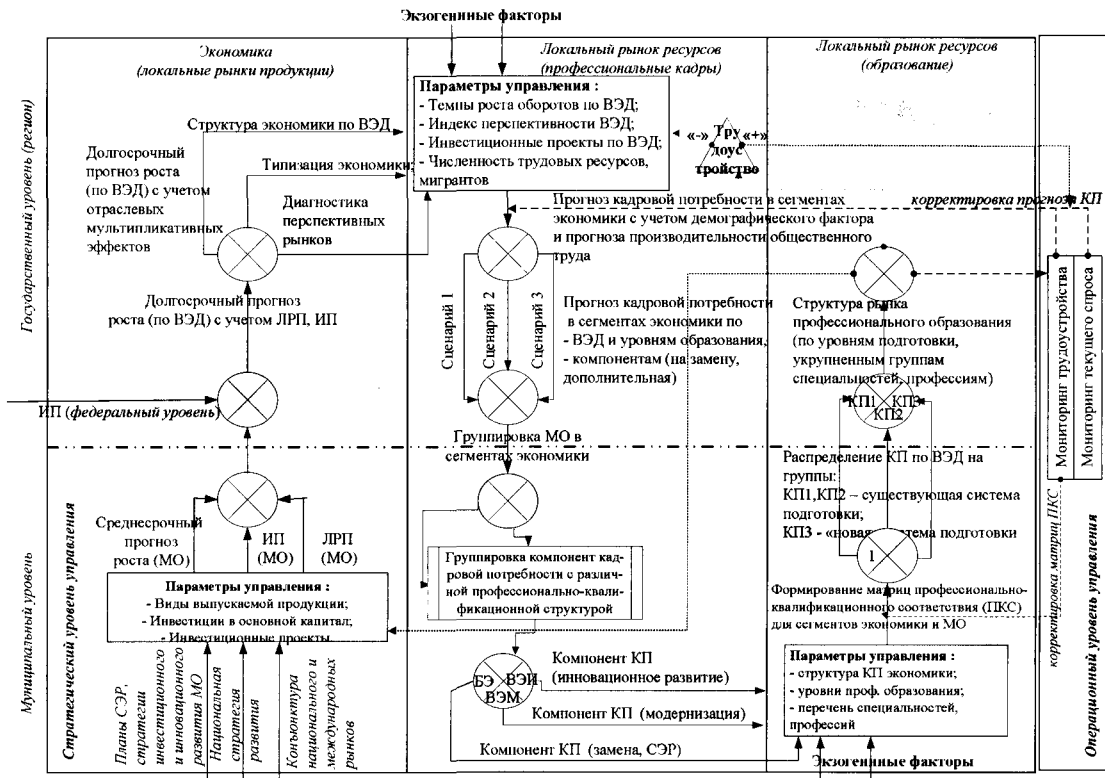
Экзогенные факторы

Экономика (локальные рынки продукции)

Локальный рынок ресурсов (профессиональные кадры)

Локальный рынок ресурсов (образование)

Государственный уровень (регион)

Параметры управления :
- Темпы роста оборотов по ВЭД;
- Индекс перспективности ВЭД;
- Инвестиционные проекты по ВЭД;
- Численность трудовых ресурсов, мигрантов

Структура экономики по ВЭД

Типизация экономики

Долгосрочный прогноз роста (по ВЭД) с учетом отраслевых мультипликативных эффектов

Диагностика перспективных рынков

«-» Трудоустройство «+»

Прогноз кадровой потребности в сегментах экономики с учетом демографического фактора и прогноза производительности общественного труда

корректировка прогноза КП

Долгосрочный прогноз роста (по ВЭД) с учетом ЛРП, ИП

Сценарий 1

Сценарий 2

Сценарий 3

Прогноз кадровой потребности в сегментах экономики по - ВЭД и уровням образования, - компонентам (на замену, дополнительная)

Структура рынка профессионального образования (по уровням подготовки, укрупненным группам специальностей, профессиям)

Мониторинг трудоустройства

Мониторинг текущего спроса

ИП (федеральный уровень)

КП1 КП3 КП2

Группировка МО в сегментах экономики

Распределение КП по ВЭД на группы:
КП1,КП2 – существующая система подготовки;
КП3 - «новая» система подготовки

Муниципальный уровень

Стратегический уровень управления

Среднесрочный прогноз роста (МО)

ИП (МО)

ЛРП (МО)

Группировка компонент кадровой потребности с различной профессионально-квалификационной структурой

1

Параметры управления :
- Виды выпускаемой продукции;
- Инвестиции в основной капитал;
- Инвестиционные проекты.

Формирование матриц профессионально-квалификационного соответствия (ПКС) для сегментов экономики и МО

корректировка матриц ПКС

Операционный уровень управления

Планы СЭР, стратегии инвестиционного и инновационного развития МО

Национальная стратегия развития

Конъюнктура национального и международных рынков

БЭ ВЭИ ВЭМ

Компонент КП (инновационное развитие)

Компонент КП (модернизация)

Компонент КП (замена, СЭР)

Параметры управления :
- структура КП экономики;
- уровни проф. образования;
- перечень специальностей, профессий

Экзогенные факторы